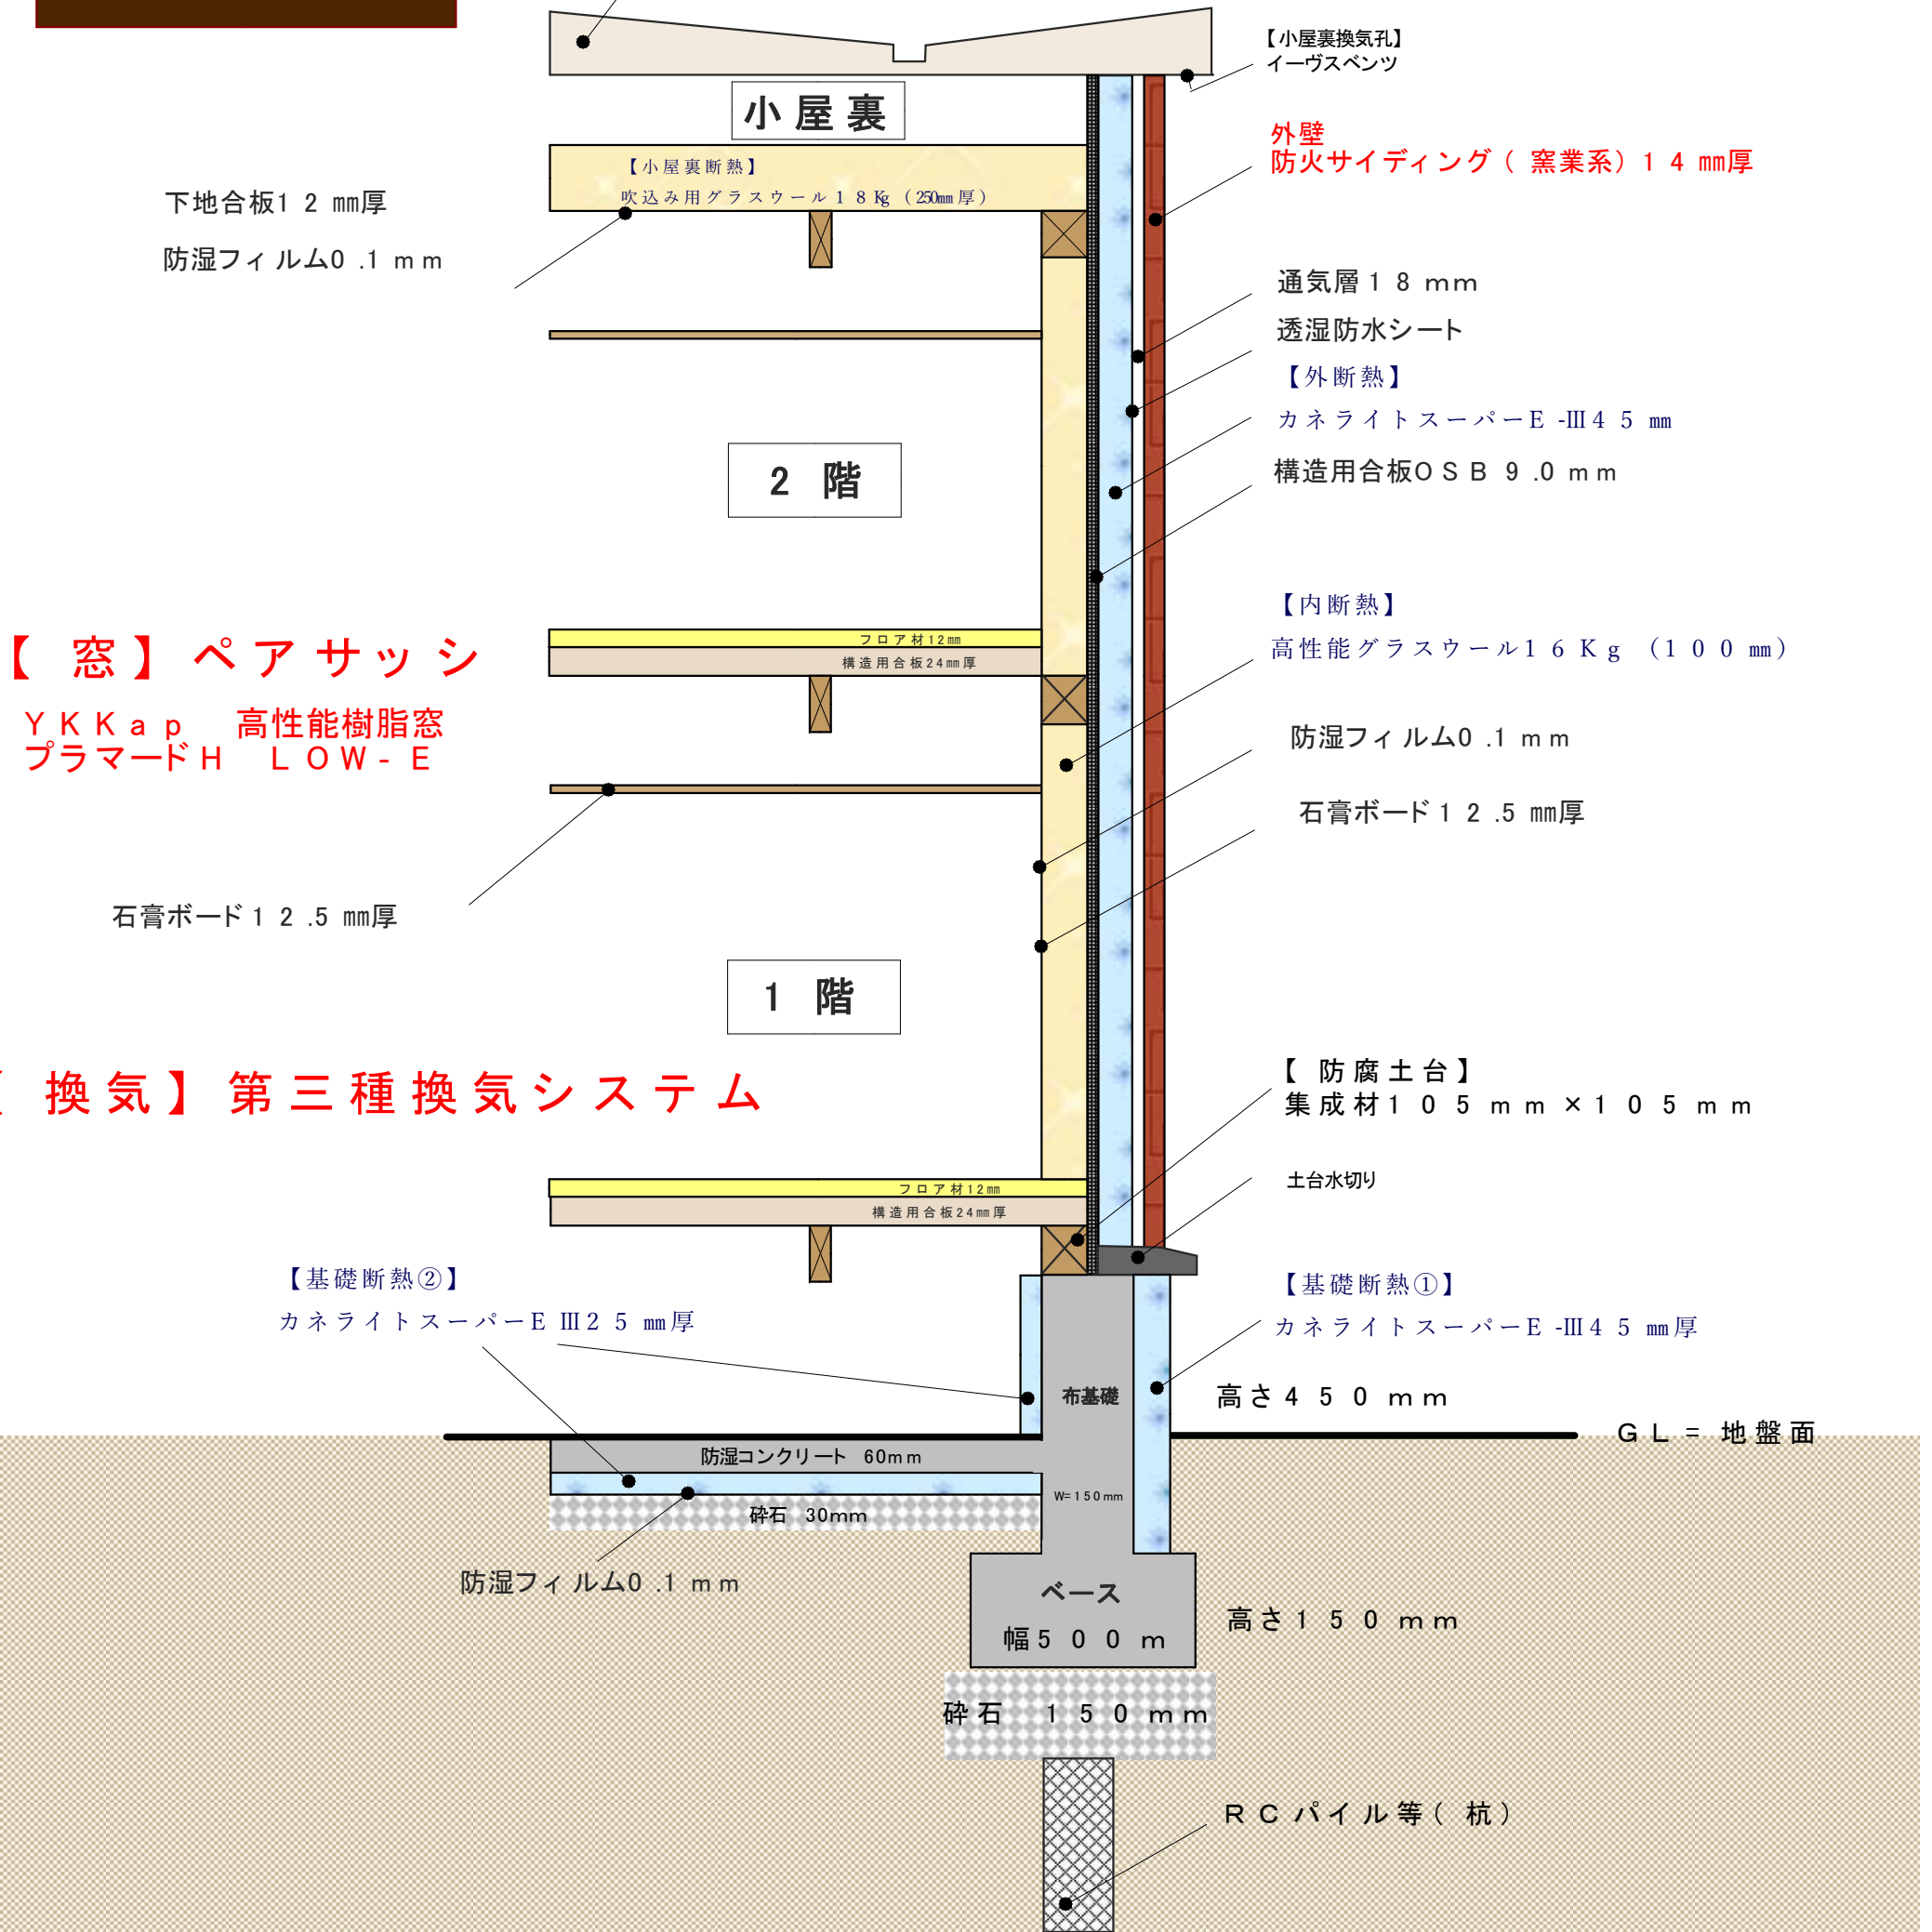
【小屋裏換気孔】
イーヴスベンツ

小屋裏

外壁
防火サイディング（ 窯業系）１４ mm厚

【小屋裏断熱】
吹込み用グラスウール１８Kg（250mm厚）

下地合板１２ mm厚

防湿フィルム0 .1 ｍｍ

通気層１８ ｍｍ

透湿防水シート

【外断熱】
カネライトスーパーE -Ⅲ4 5 mm

2 階

構造用合板ＯＳＢ 9 .0 ｍｍ

【内断熱】
高性能グラスウール1 6 Ｋg （1 0 0 mm）

【 窓 】ペアサッシ

ＹＫＫａｐ　高性能樹脂窓
プラマードＨ　ＬＯＷ- Ｅ

フロア材12mm
構造用合板24mm厚

防湿フィルム0 .1 ｍｍ

石膏ボード１２ .5 mm厚

石膏ボード１２ .5 mm厚

1 階

【 換 気 】第三種換気システム

【 防腐土台】
集成材1 0 5 ｍｍ×1 0 5 ｍｍ

土台水切り

フロア材12mm
構造用合板24mm厚

【基礎断熱②】
カネライトスーパーE Ⅲ2 5 mm厚

【基礎断熱①】
カネライトスーパーE -Ⅲ4 5 mm厚

布基礎

高さ4 5 0 ｍｍ

ＧＬ＝ 地盤面

防湿コンクリート 60mm

W=150mm

砕石 30mm

防湿フィルム0 .1 ｍｍ

ベース
幅5 0 0 ｍ

高さ1 5 0 ｍｍ

砕石 1 5 0 ｍｍ

ＲＣパイル等（ 杭）